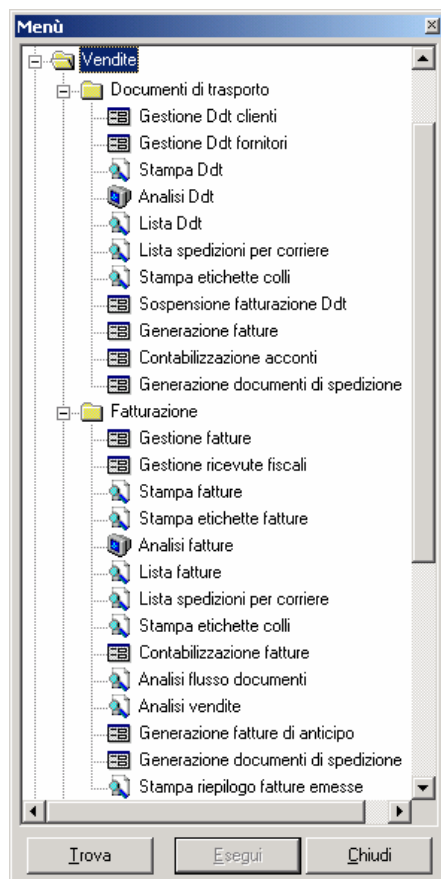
Menù

Vendite
Documenti di trasporto
Gestione Ddt clienti
Gestione Ddt fornitori
Stampa Ddt
Analisi Ddt
Lista Ddt
Lista spedizioni per corriere
Stampa etichette colli
Sospensione fatturazione Ddt
Generazione fatture
Contabilizzazione acconti
Generazione documenti di spedizione
Fatturazione
Gestione fatture
Gestione ricevute fiscali
Stampa fatture
Stampa etichette fatture
Analisi fatture
Lista fatture
Lista spedizioni per corriere
Stampa etichette colli
Contabilizzazione fatture
Analisi flusso documenti
Analisi vendite
Generazione fatture di anticipo
Generazione documenti di spedizione
Stampa riepilogo fatture emesse

Trova
Esegui
Chiudi